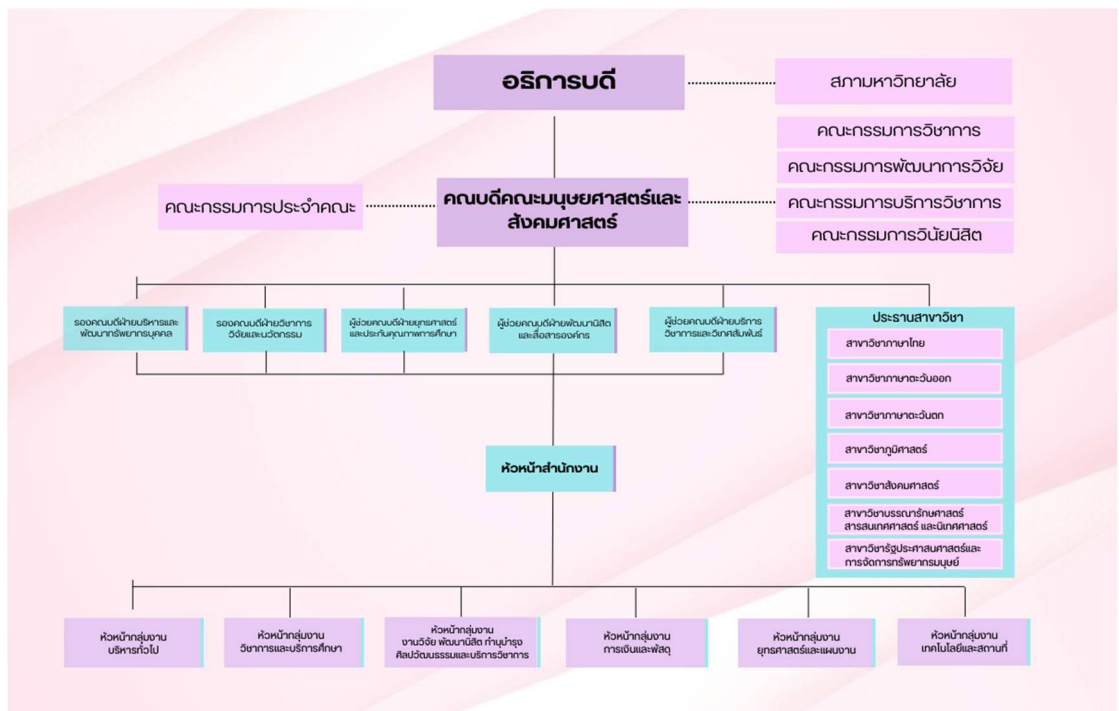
อธิการบดี

สภามหาวิทยาลัย

คณะกรรมการวิชาการ

คณะกรรมการพัฒนาการวิจัย

คณะกรรมการบริการวิชาการ

คณะกรรมการวินัยนิสิต

คณะกรรมการประจำคณะ

คณบดีคณะมนุษยศาสตร์และสังคมศาสตร์

รองคณบดีฝ่ายบริหารและพัฒนาทรัพยากรบุคคล

รองคณบดีฝ่ายวิชาการ วิจัยและนวัตกรรม

ผู้ช่วยคณบดีฝ่ายยุทธศาสตร์และประกันคุณภาพการศึกษา

ผู้ช่วยคณบดีฝ่ายพัฒนานิสิตและสื่อสารองค์กร

ผู้ช่วยคณบดีฝ่ายบริการวิชาการและวิเทศสัมพันธ์

ประธานสาขาวิชา

สาขาวิชาภาษาไทย

สาขาวิชาภาษาตะวันออก

สาขาวิชาภาษาตะวันตก

สาขาวิชาภูมิศาสตร์

สาขาวิชาสังคมศาสตร์

สาขาวิชาบรรณารักษศาสตร์ สารสนเทศศาสตร์ และนิเทศศาสตร์

สาขาวิชารัฐประศาสนศาสตร์และการจัดการทรัพยากรมนุษย์

หัวหน้าสำนักงาน

หัวหน้ากลุ่มงาน บริหารทั่วไป

หัวหน้ากลุ่มงาน วิชาการและบริการศึกษา

หัวหน้ากลุ่มงาน งานวิจัย พัฒนานิสิต ทำนุบำรุงศิลปวัฒนธรรมและบริการวิชาการ

หัวหน้ากลุ่มงาน การเงินและพัสดุ

หัวหน้ากลุ่มงาน ยุทธศาสตร์และแผนงาน

หัวหน้ากลุ่มงาน เทคโนโลยีและสถานที่